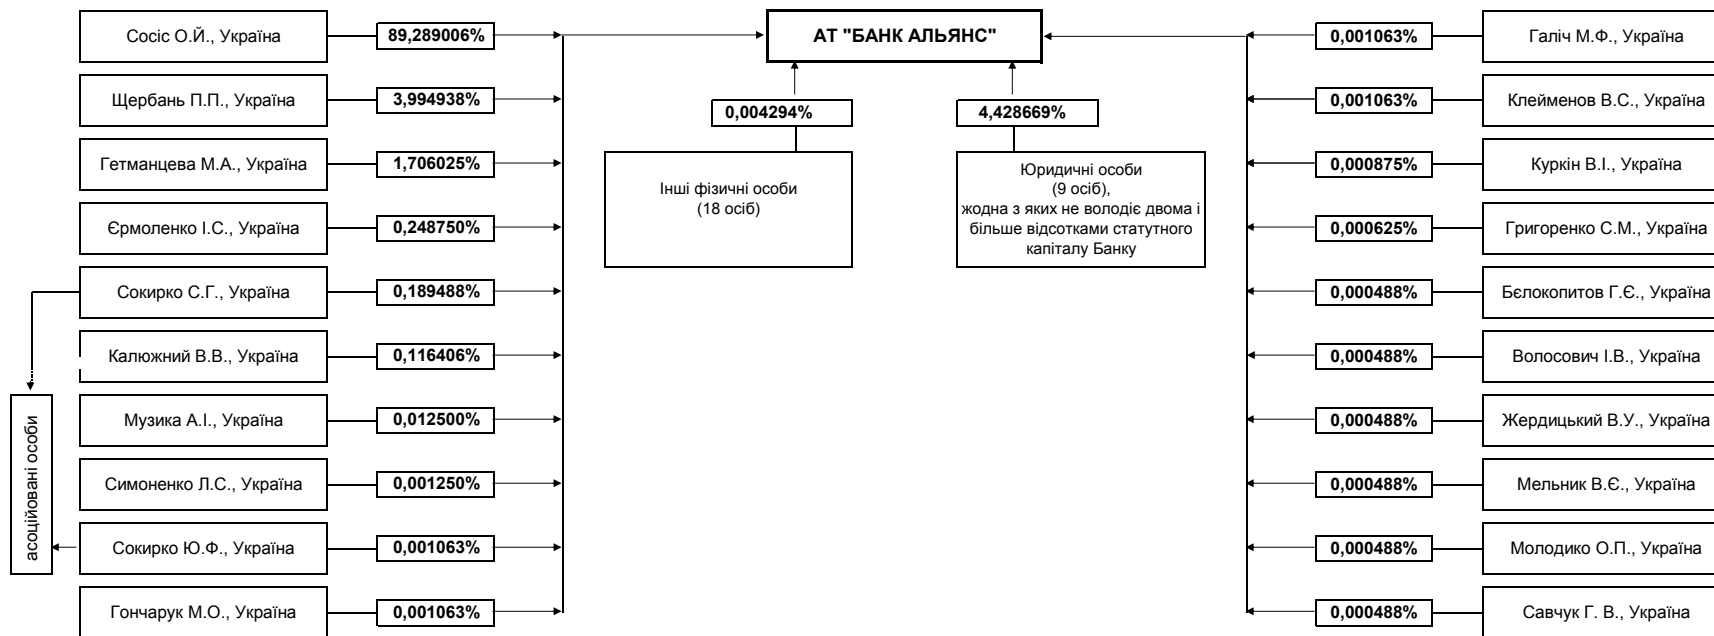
АТ "БАНК АЛЬЯНС"

Сосіс О.Й., Україна
89,289006%

Щербань П.П., Україна
3,994938%

Гетманцева М.А., Україна
1,706025%

Єрмоленко І.С., Україна
0,248750%

Сокирко С.Г., Україна
0,189488%

Калюжний В.В., Україна
0,116406%

Музика А.І., Україна
0,012500%

Симоненко Л.С., Україна
0,001250%

Сокирко Ю.Ф., Україна
0,001063%

Гончарук М.О., Україна
0,001063%

асоційовані особи

0,004294%
Інші фізичні особи (18 осіб)

4,428669%
Юридичні особи (9 осіб), жодна з яких не володіє двома і більше відсотками статутного капіталу Банку

0,001063%
Галіч М.Ф., Україна

0,001063%
Клейменов В.С., Україна

0,000875%
Куркін В.І., Україна

0,000625%
Григоренко С.М., Україна

0,000488%
Бєлокопитов Г.Є., Україна

0,000488%
Волосович І.В., Україна

0,000488%
Жердицький В.У., Україна

0,000488%
Мельник В.Є., Україна

0,000488%
Молодико О.П., Україна

0,000488%
Савчук Г. В., Україна